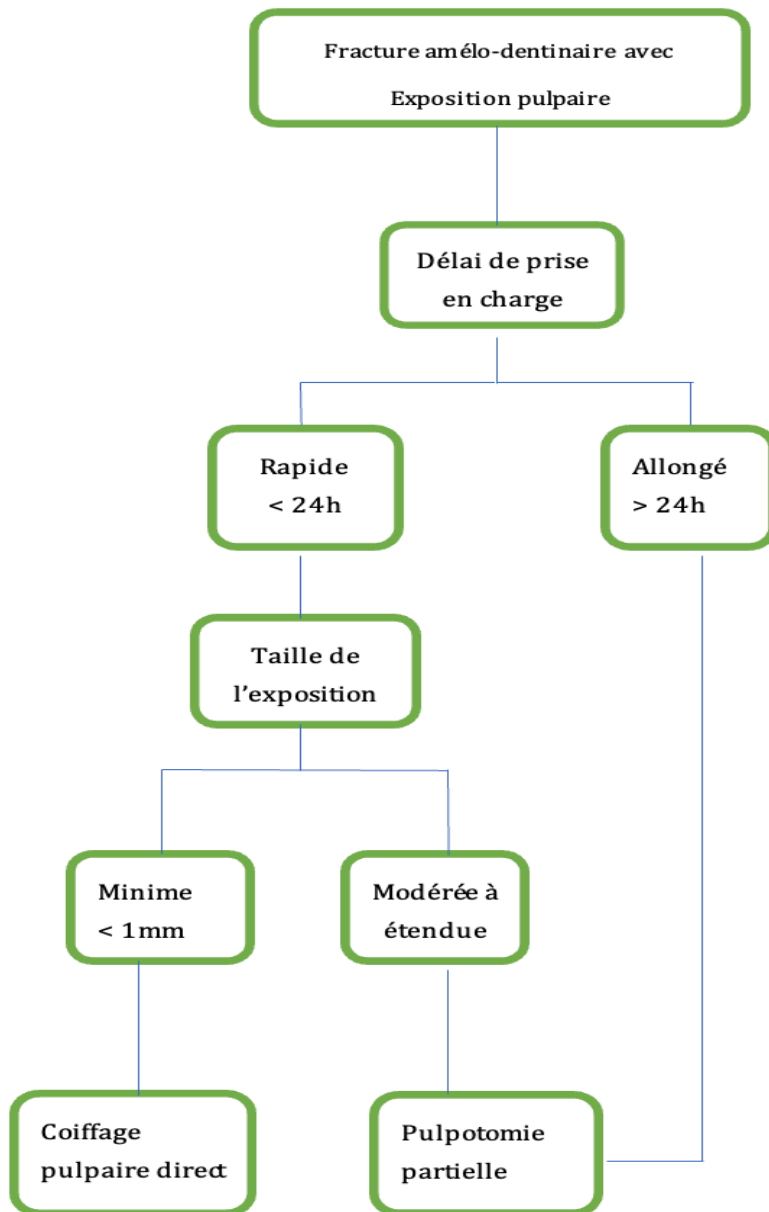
Fracture amélo-dentinaire avec Exposition pulpaire

Délai de prise en charge

Rapide < 24h

Allongé > 24h

Taille de l'exposition

Minime < 1mm

Modérée à étendue

Coiffage pulpaire direct

Pulpotomie partielle